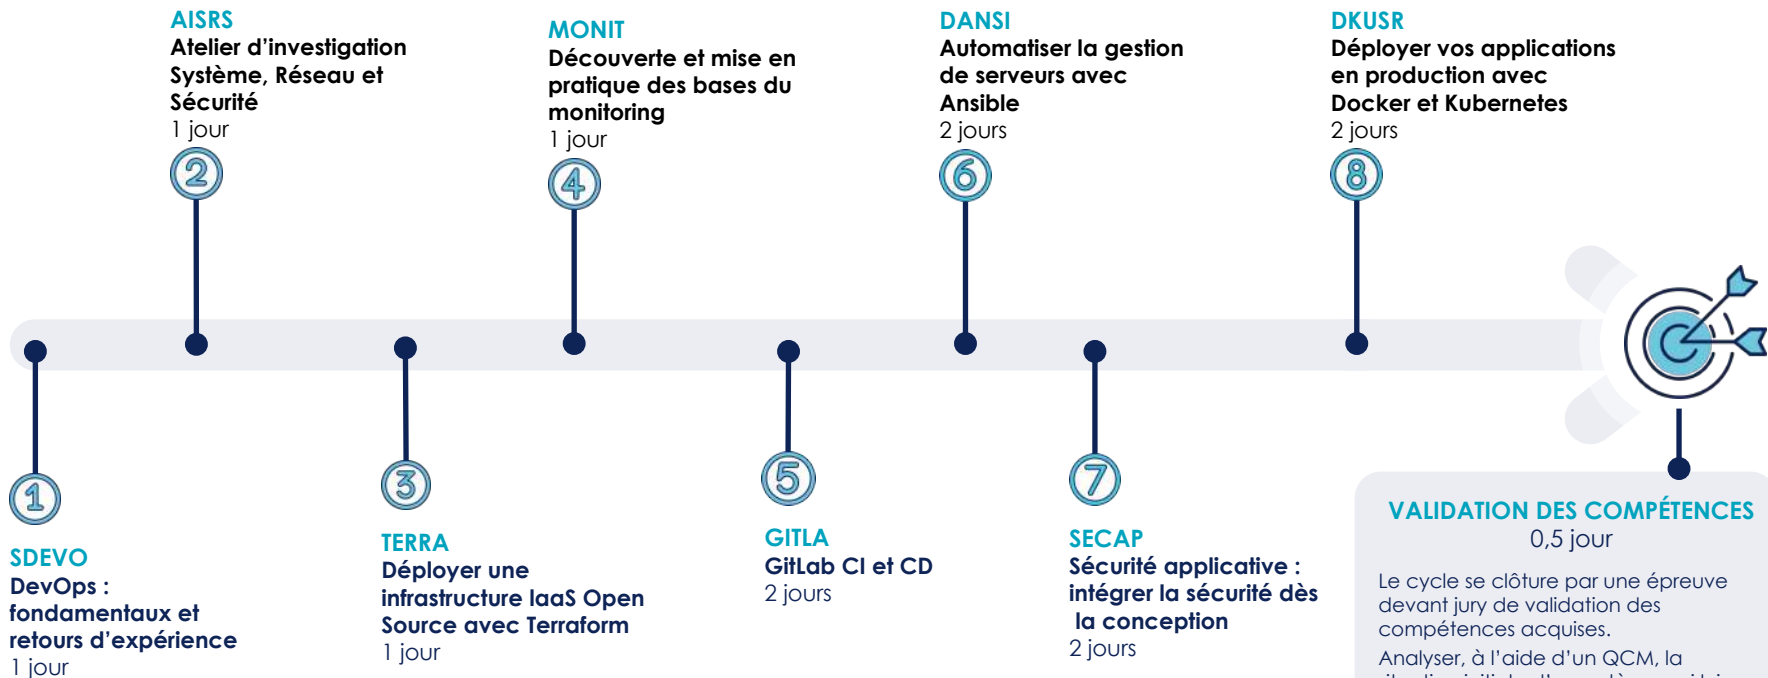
AISRS
Atelier d'investigation Système, Réseau et Sécurité
1 jour

2

MONIT
Découverte et mise en pratique des bases du monitoring
1 jour

4

DANSI
Automatiser la gestion de serveurs avec Ansible
2 jours

6

DKUSR
Déployer vos applications en production avec Docker et Kubernetes
2 jours

8

1

SDEVO
DevOps : fondamentaux et retours d'expérience
1 jour

3

TERRA
Déployer une infrastructure IaaS Open Source avec Terraform
1 jour

5

GITLA
GitLab CI et CD
2 jours

7

SECAP
Sécurité applicative : intégrer la sécurité dès la conception
2 jours

VALIDATION DES COMPÉTENCES
0,5 jour

Le cycle se clôture par une épreuve devant jury de validation des compétences acquises.
Analyser, à l'aide d'un QCM, la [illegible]